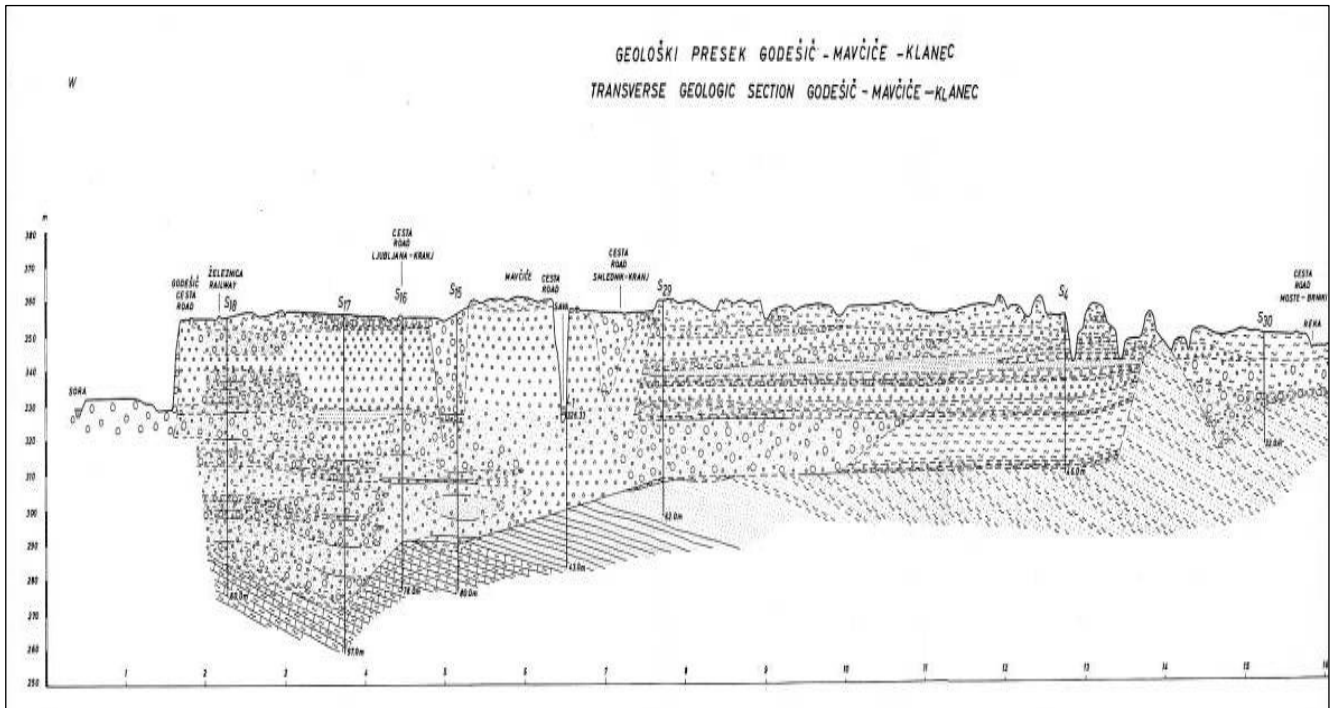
GEOLOŠKI PRESEK GODEŠIČ - MAVČIČE - KLANEC

TRANSVERSE GEOLOGIC SECTION GODEŠIČ - MAVČIČE - KLANEC

W

m

380

370

360

350

340

330

320

310

300

290

280

270

260

250

SORA

GODEŠIČ CESTA ROAD

ŽELEZNICA RAILWAY

$S_{18}$

$S_{17}$

CESTA ROAD LJUBLJANA - KRANJ

$S_{16}$

$S_{15}$

MAVČIČE

CESTA ROAD

SAVA

CESTA ROAD SMLEDNIK - KRANJ

$S_{29}$

$S_4$

$S_{30}$

CESTA ROAD MOSTE - BRNIKI

REKA

83.0m

97.0m

78.0m

80.0m

43.0m

62.0m

46.0m

32.0m

1

2

3

4

5

6

7

8

9

10

11

12

13

14

15

16